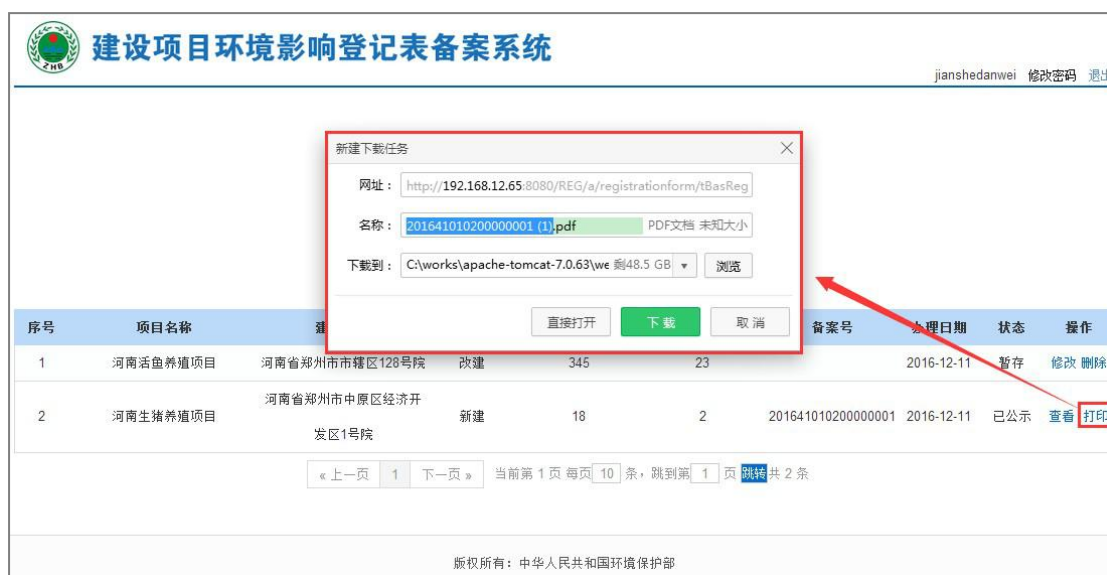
ZHB

建设项目环境影响登记表备案系统

jianshedanwei 修改密码 退出

新建下载任务

网址： http://192.168.12.65:8080/REG/a/registrationform/tBasReg

名称： 201641010200000001 (1).pdf PDF文档 未知大小

下载到： C:\works\apache-tomcat-7.0.63\we 剩48.5 GB 浏览

直接打开 下载 取消

| 序号 | 项目名称 | 建 | | | | 备案号 | 办理日期 | 状态 | 操作 |
|---|---|---|---|---|---|---|---|---|---|
| 1 | 河南活鱼养殖项目 | 河南省郑州市市辖区128号院 | 改建 | 345 | 23 | | 2016-12-11 | 暂存 | 修改 删除 |
| 2 | 河南生猪养殖项目 | 河南省郑州市中原区经济开发区1号院 | 新建 | 18 | 2 | 201641010200000001 | 2016-12-11 | 已公示 | 查看 打印 |

« 上一页 1 下一页 » 当前第 1 页 每页 10 条，跳到第 1 页 跳转 共 2 条

版权所有：中华人民共和国环境保护部